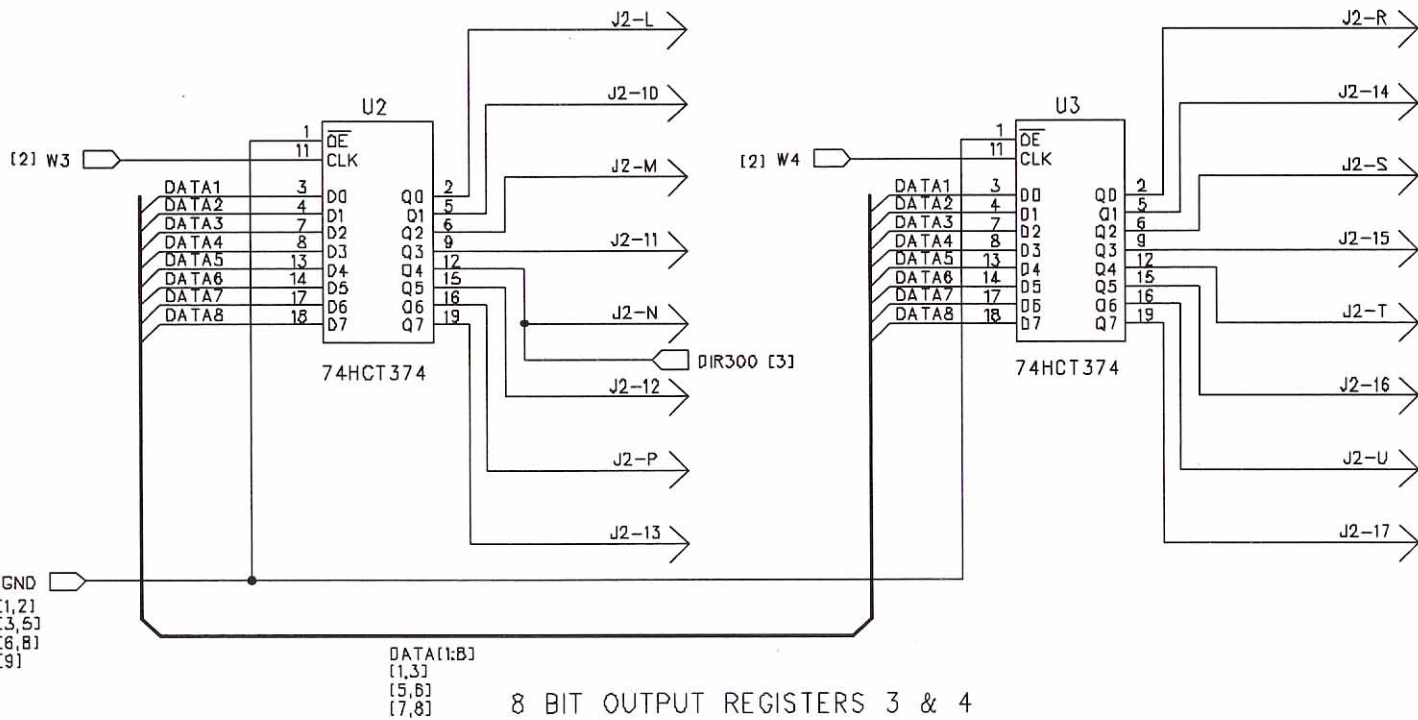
J2-L
J2-10
J2-M
J2-11
J2-N
J2-12
J2-P
J2-13

U2
[2] W3
1 $\overline{OE}$
11 CLK
DATA1 3 D0 Q0 2
DATA2 4 D1 Q1 5
DATA3 7 D2 Q2 6
DATA4 8 D3 Q3 9
DATA5 13 D4 Q4 12
DATA6 14 D5 Q5 15
DATA7 17 D6 Q6 16
DATA8 18 D7 Q7 19
74HCT374

DIR300 [3]

J2-R
J2-14
J2-S
J2-15
J2-T
J2-16
J2-U
J2-17

U3
[2] W4
1 $\overline{OE}$
11 CLK
DATA1 3 D0 Q0 2
DATA2 4 D1 Q1 5
DATA3 7 D2 Q2 6
DATA4 8 D3 Q3 9
DATA5 13 D4 Q4 12
DATA6 14 D5 Q5 15
DATA7 17 D6 Q6 16
DATA8 18 D7 Q7 19
74HCT374

GND
[1,2]
[3,5]
[6,8]
[9]

DATA[1:8]
[1,3]
[5,6]
[7,8]

8 BIT OUTPUT REGISTERS 3 & 4